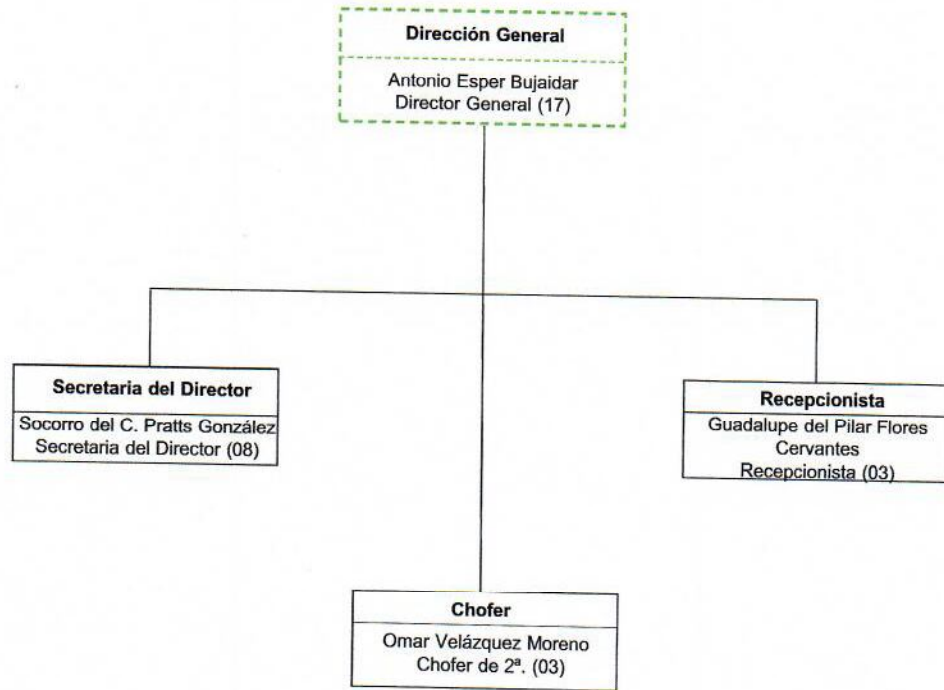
Dirección General

Antonio Esper Bujaidar
Director General (17)

Secretaria del Director

Socorro del C. Pratts González
Secretaria del Director (08)

Recepcionista

Guadalupe del Pilar Flores Cervantes
Recepcionista (03)

Chofer

Omar Velázquez Moreno
Chofer de 2ª. (03)